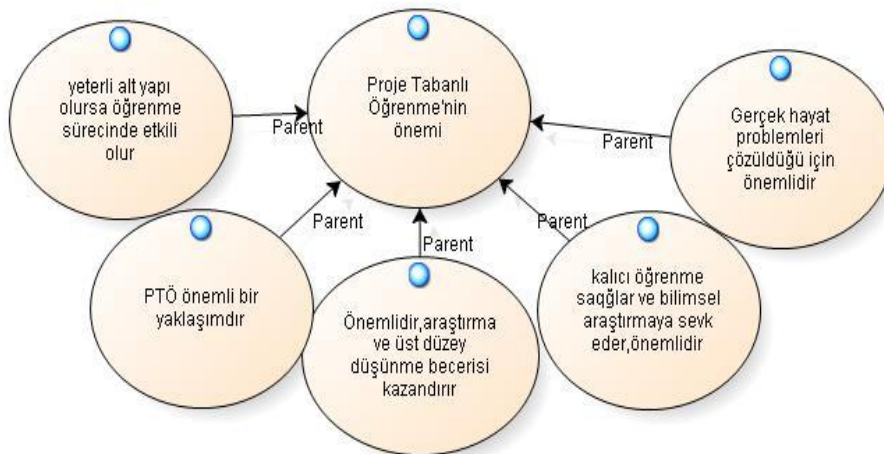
Proje Tabanlı Öğrenme'nin önemi

yeterli alt yapı olursa öğrenme sürecinde etkili olur

Parent

Gerçek hayat problemleri çözüldüğü için önemlidir

Parent

PTÖ önemli bir yaklaşımdır

Parent

Önemlidir,araştırma ve üst düzey düşünme becerisi kazandırır

Parent

kalıcı öğrenme saqğlar ve bilimsel araştırmaya sevk eder,önemlidir

Parent